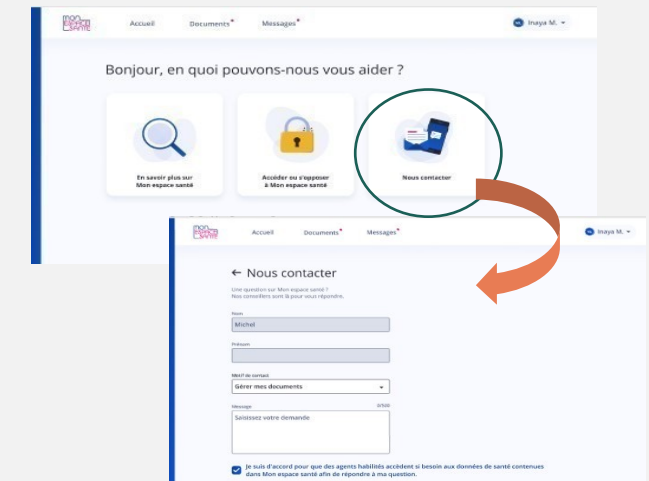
Mon espace santé

Accueil Documents* Messages*

Inaya M.

Bonjour, en quoi pouvons-nous vous aider ?

En savoir plus sur Mon espace santé

Accéder ou s'opposer à Mon espace santé

Nous contacter

Mon espace santé

Accueil Documents* Messages*

Inaya M.

← Nous contacter

Une question sur Mon espace santé ? Nos conseillers sont là pour vous répondre.

Nom
Michel

Prénom

Motif de contact
Gérer mes documents

Message 0/500
Saisissez votre demande

Je suis d'accord pour que des agents habilités accèdent si besoin aux données de santé contenues dans Mon espace santé afin de répondre à ma question.